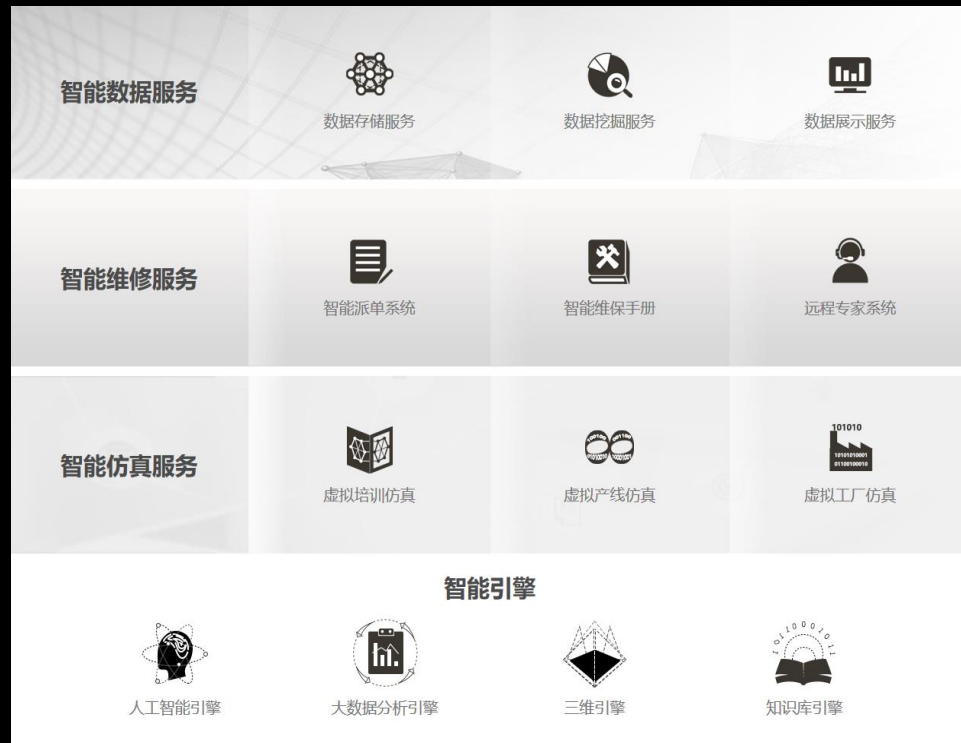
智能数据服务

数据存储服务

数据挖掘服务

数据展示服务

智能维修服务

智能派单系统

智能维保手册

远程专家系统

智能仿真服务

虚拟培训仿真

虚拟产线仿真

101010
10101010001
01100100010

虚拟工厂仿真

智能引擎

人工智能引擎

大数据分析引擎

三维引擎

知识库引擎